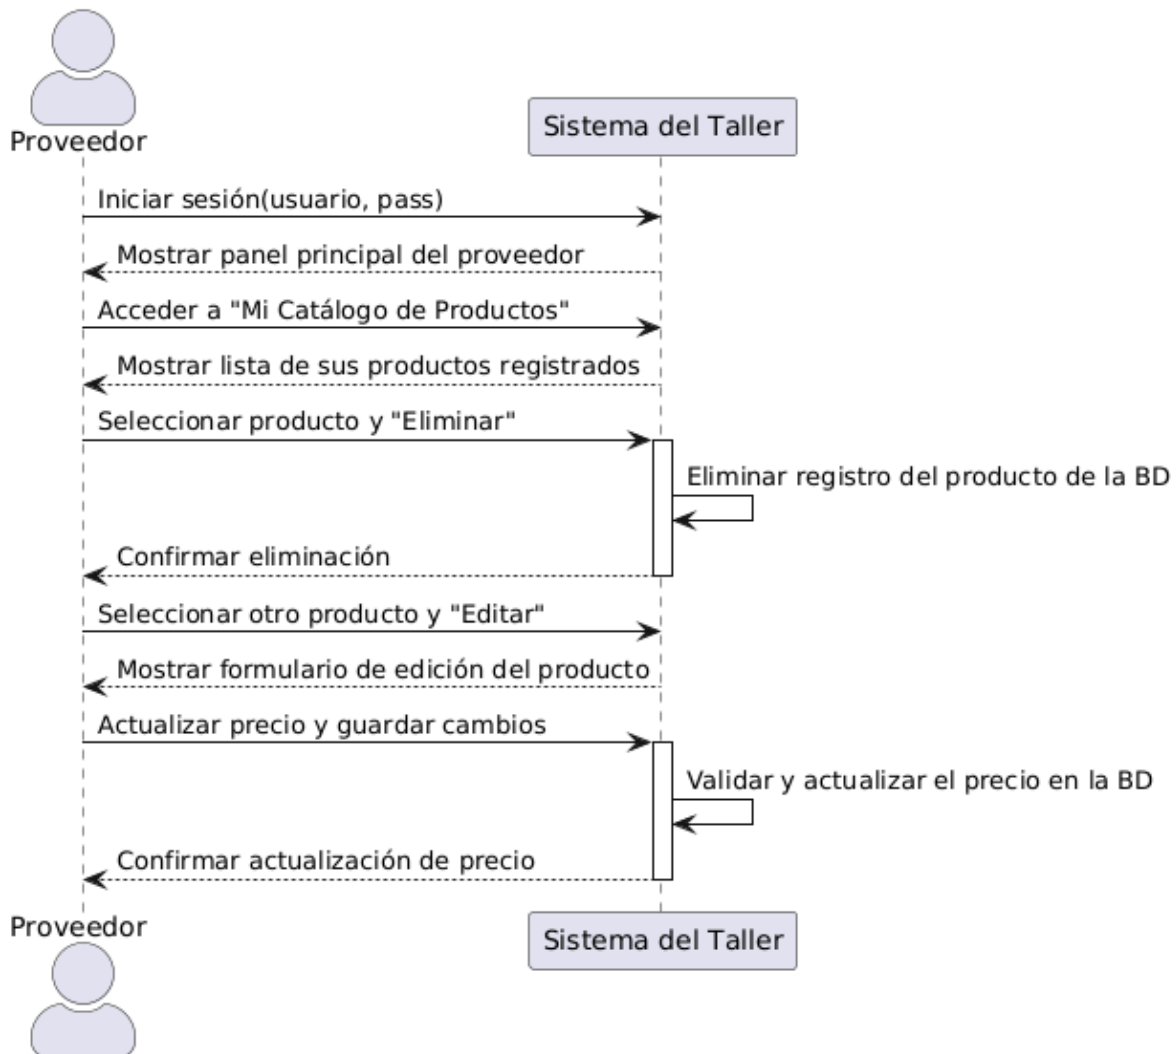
Proveedor

Sistema del Taller

Iniciar sesión(usuario, pass)

Mostrar panel principal del proveedor

Acceder a "Mi Catálogo de Productos"

Mostrar lista de sus productos registrados

Seleccionar producto y "Eliminar"

Eliminar registro del producto de la BD

Confirmar eliminación

Seleccionar otro producto y "Editar"

Mostrar formulario de edición del producto

Actualizar precio y guardar cambios

Validar y actualizar el precio en la BD

Confirmar actualización de precio

Proveedor

Sistema del Taller